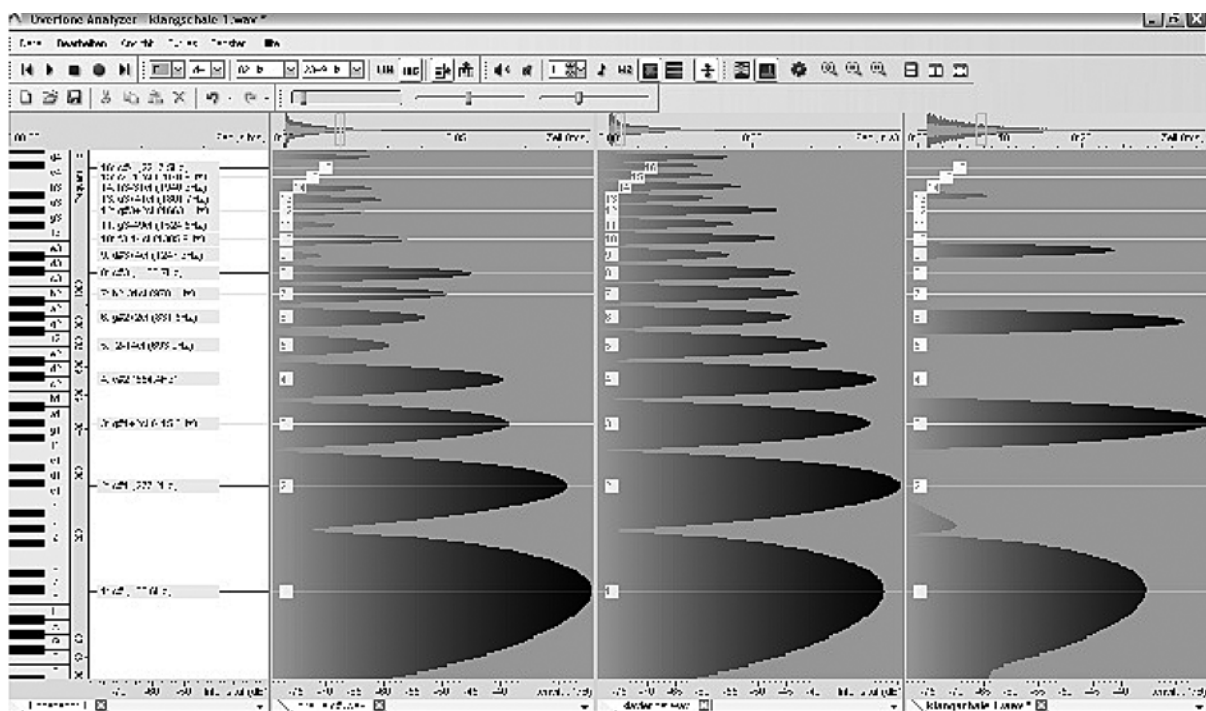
Overtone Analyzer - klangschale 1.wav *

Datei Bearbeiten Ansicht Extras Fenster Hilfe

Zeit (mm:ss)

Zeit (mm:ss)

Zeit (mm:ss)

16
15
14
13
12
11
10
9
8
7
6
5
4
3
2
1

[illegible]

klangschale 1.wav * 

Intensität (dB)